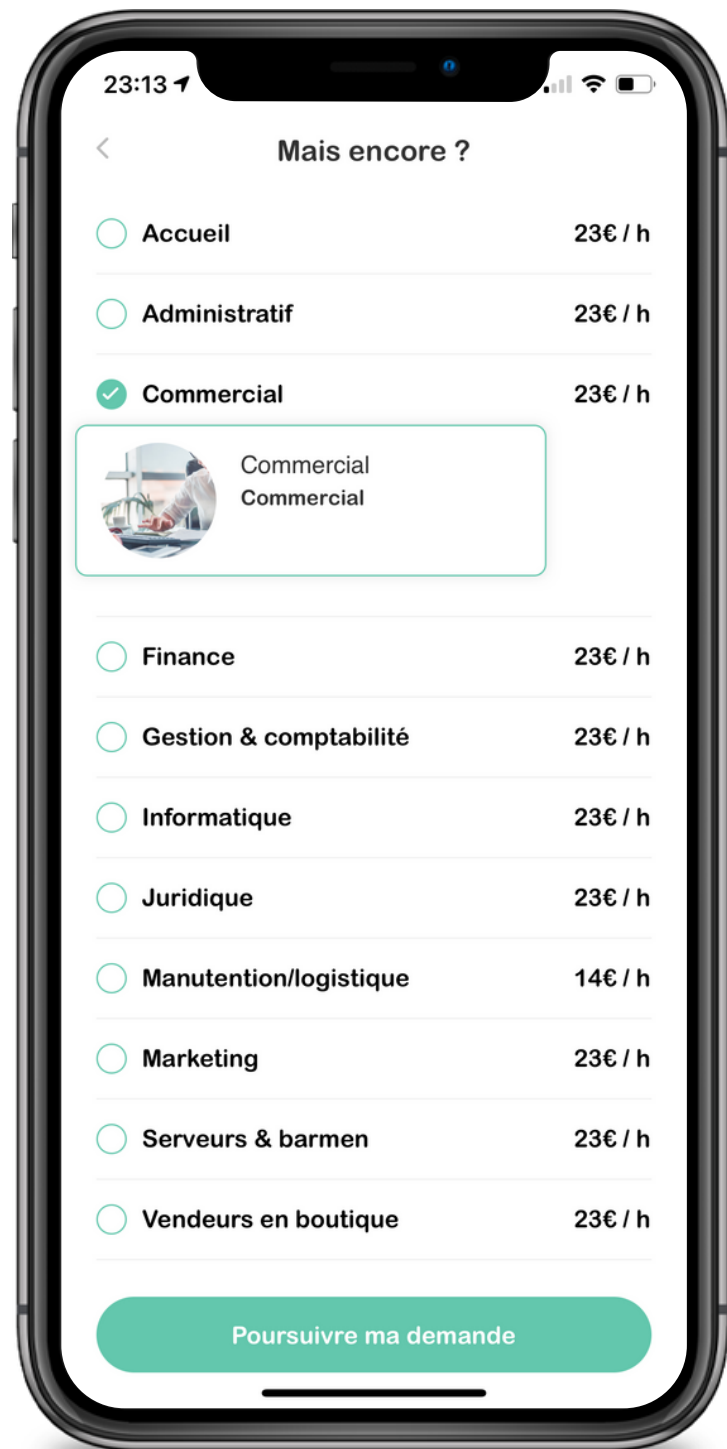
23:13

<

Mais encore ?

Accueil 23€ / h

Administratif 23€ / h

Commercial 23€ / h

Commercial
Commercial

Finance 23€ / h

Gestion & comptabilité 23€ / h

Informatique 23€ / h

Juridique 23€ / h

Manutention/logistique 14€ / h

Marketing 23€ / h

Serveurs & barmen 23€ / h

Vendeurs en boutique 23€ / h

Poursuivre ma demande